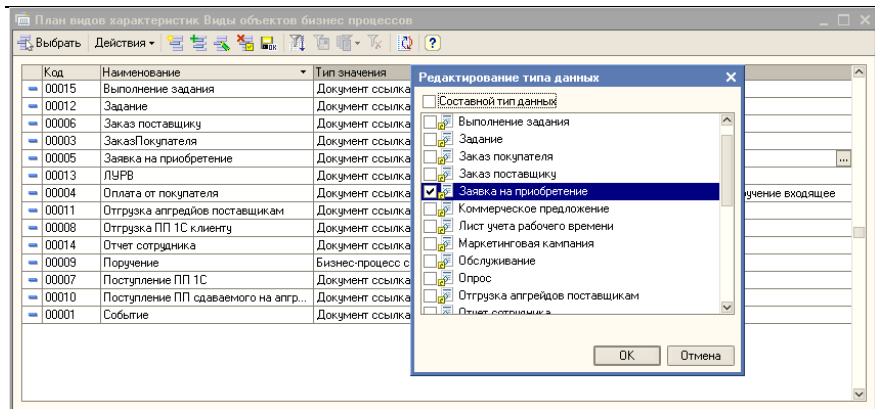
План видов характеристик Виды объектов бизнес процессов

Выбрать Действия ?

| Код | Наименование | Тип значения |
|---|---|---|
| 00015 | Выполнение задания | Документ ссылка |
| 00012 | Задание | Документ ссылка |
| 00006 | Заказ поставщику | Документ ссылка |
| 00003 | ЗаказПокупателя | Документ ссылка |
| 00005 | Заявка на приобретение | Документ ссылка |
| 00013 | ЛУРВ | Документ ссылка |
| 00004 | Оплата от покупателя | Документ ссылка |
| 00011 | Отгрузка апгрейдов поставщикам | Документ ссылка |
| 00008 | Отгрузка ПП 1С клиенту | Документ ссылка |
| 00014 | Отчет сотрудника | Документ ссылка |
| 00009 | Поручение | Бизнес-процесс с |
| 00007 | Поступление ПП 1С | Документ ссылка |
| 00010 | Поступление ПП сдаваемого на апгр... | Документ ссылка |
| 00001 | Событие | Документ ссылка |

...
учение входящее

Редактирование типа данных

Составной тип данных

Выполнение задания
Задание
Заказ покупателя
Заказ поставщику
Заявка на приобретение
Коммерческое предложение
Лист учета рабочего времени
Маркетинговая кампания
Обслуживание
Опрос
Отгрузка апгрейдов поставщикам
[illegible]

OK Отмена